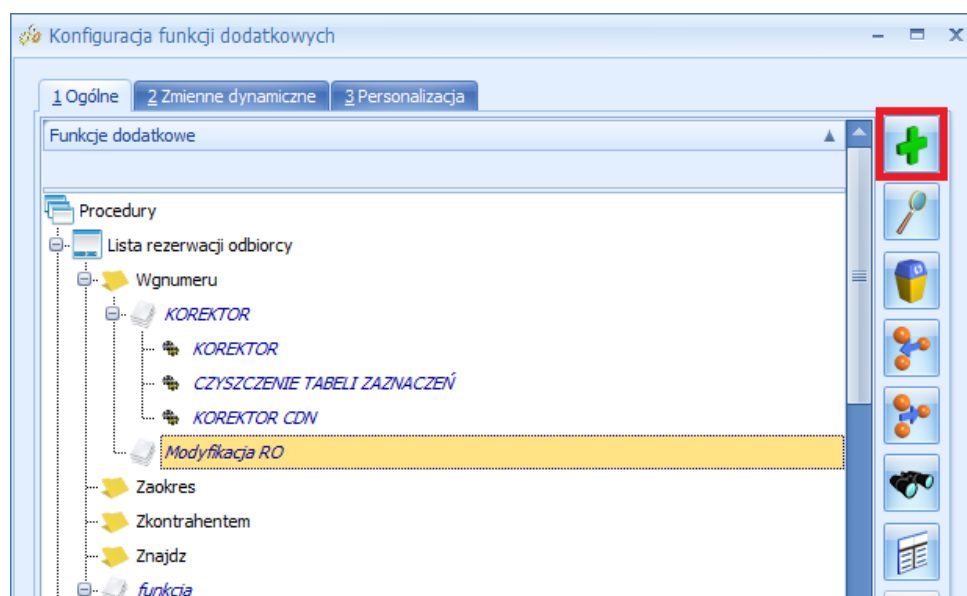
Konfiguracja funkcji dodatkowych

1 Ogólne
2 Zmienne dynamiczne
3 Personalizacja

Funkcje dodatkowe

Procedury
Lista rezerwacji odbiorcy
Wgnumeru
KOREKTOR
KOREKTOR
CZYSZCZENIE TABELI ZAZNACZEŃ
KOREKTOR CDN
Modyfikacja RO
Zaokres
Zkontrahentem
Znajdz
funkcja